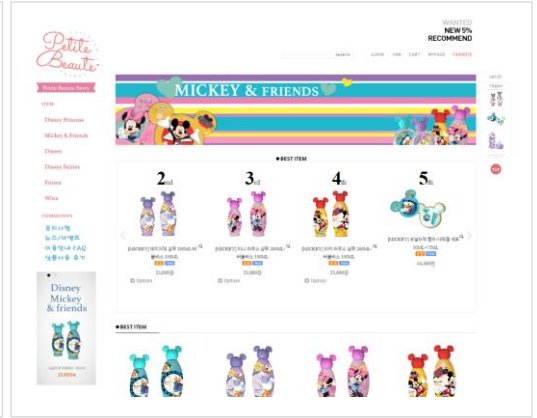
Petite Beaute

WANTED
NEW 5%
RECOMMEND

SEARCH

LOGIN JOIN CART MYPAGE FAVORITE

Petite Beaute Story

ITEM

Disney Princess

Mickey & Friends

Disney

Disney Stickers

Frozen

Winx

COMMUNITY

공지사항

뉴스/이벤트

자주묻는 FAQ

상품사용 후기

Disney Mickey & friends

MICKEY & FRIENDS

BEST ITEM

2nd

3rd

4th

5th

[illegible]

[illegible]

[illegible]

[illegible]

Option

Option

Option

BEST ITEM

TODAY

TOP